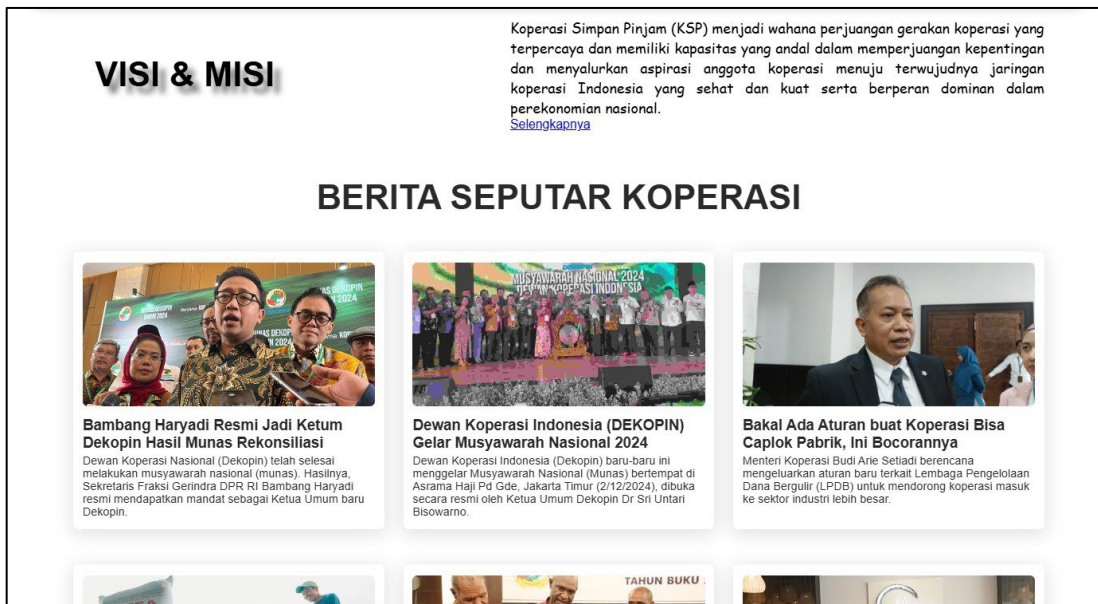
VISI & MISI

Koperasi Simpan Pinjam (KSP) menjadi wahana perjuangan gerakan koperasi yang terpercaya dan memiliki kapasitas yang andal dalam memperjuangan kepentingan dan menyalurkan aspirasi anggota koperasi menuju terwujudnya jaringan koperasi Indonesia yang sehat dan kuat serta berperan dominan dalam perekonomian nasional.
Selengkapnya

BERITA SEPUTAR KOPERASI

Bambang Haryadi Resmi Jadi Ketum Dekopin Hasil Munas Rekonsiliasi
Dewan Koperasi Nasional (Dekopin) telah selesai melakukan musyawarah nasional (munas). Hasilnya, Sekretaris Fraksi Gerindra DPR RI Bambang Haryadi resmi mendapatkan mandat sebagai Ketua Umum baru Dekopin.

MUSYAWARAH NASIONAL 2024
DEWAN KOPERASI INDONESIA

Dewan Koperasi Indonesia (DEKOPIN) Gelar Musyawarah Nasional 2024
Dewan Koperasi Indonesia (Dekopin) baru-baru ini menggelar Musyawarah Nasional (Munas) bertempat di Asrama Haji Pd Gde, Jakarta Timur (2/12/2024), dibuka secara resmi oleh Ketua Umum Dekopin Dr Sri Untari Bisowarno.

Bakal Ada Aturan buat Koperasi Bisa Caplok Pabrik, Ini Bocorannya
Menteri Koperasi Budi Arie Setiadi berencana mengeluarkan aturan baru terkait Lembaga Pengelolaan Dana Bergulir (LPDB) untuk mendorong koperasi masuk ke sektor industri lebih besar.

TAHUN BUKU